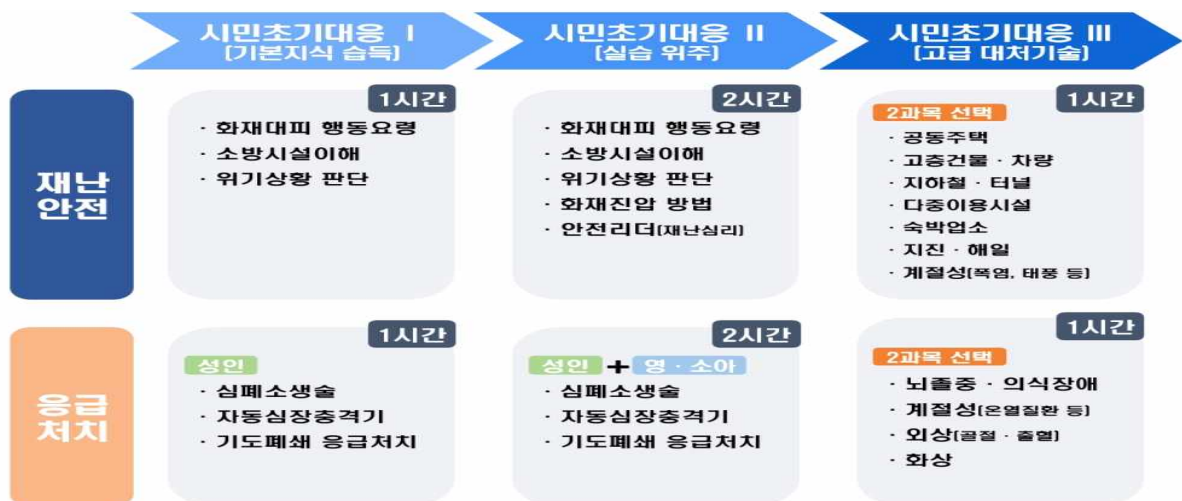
시민초기대응 Ⅰ
[기본지식 습득]

시민초기대응 Ⅱ
[실습 위주]

시민초기대응 Ⅲ
[고급 대처기술]

재난안전

1시간
· 화재대피 행동요령
· 소방시설이해
· 위기상황 판단

2시간
· 화재대피 행동요령
· 소방시설이해
· 위기상황 판단
· 화재진압 방법
· 안전리더[재난심리]

2과목 선택
1시간
· 공동주택
· 고층건물 · 차량
· 지하철 · 터널
· 다중이용시설
· 숙박업소
· 지진 · 해일
· 계절성[폭염, 태풍 등]

응급처치

1시간
성인
· 심폐소생술
· 자동심장충격기
· 기도폐쇄 응급처치

2시간
성인 + 영 · 소아
· 심폐소생술
· 자동심장충격기
· 기도폐쇄 응급처치

1시간
2과목 선택
· 뇌졸중 · 의식장애
· 계절성[온열질환 등]
· 외상[골절 · 출혈]
· 화상